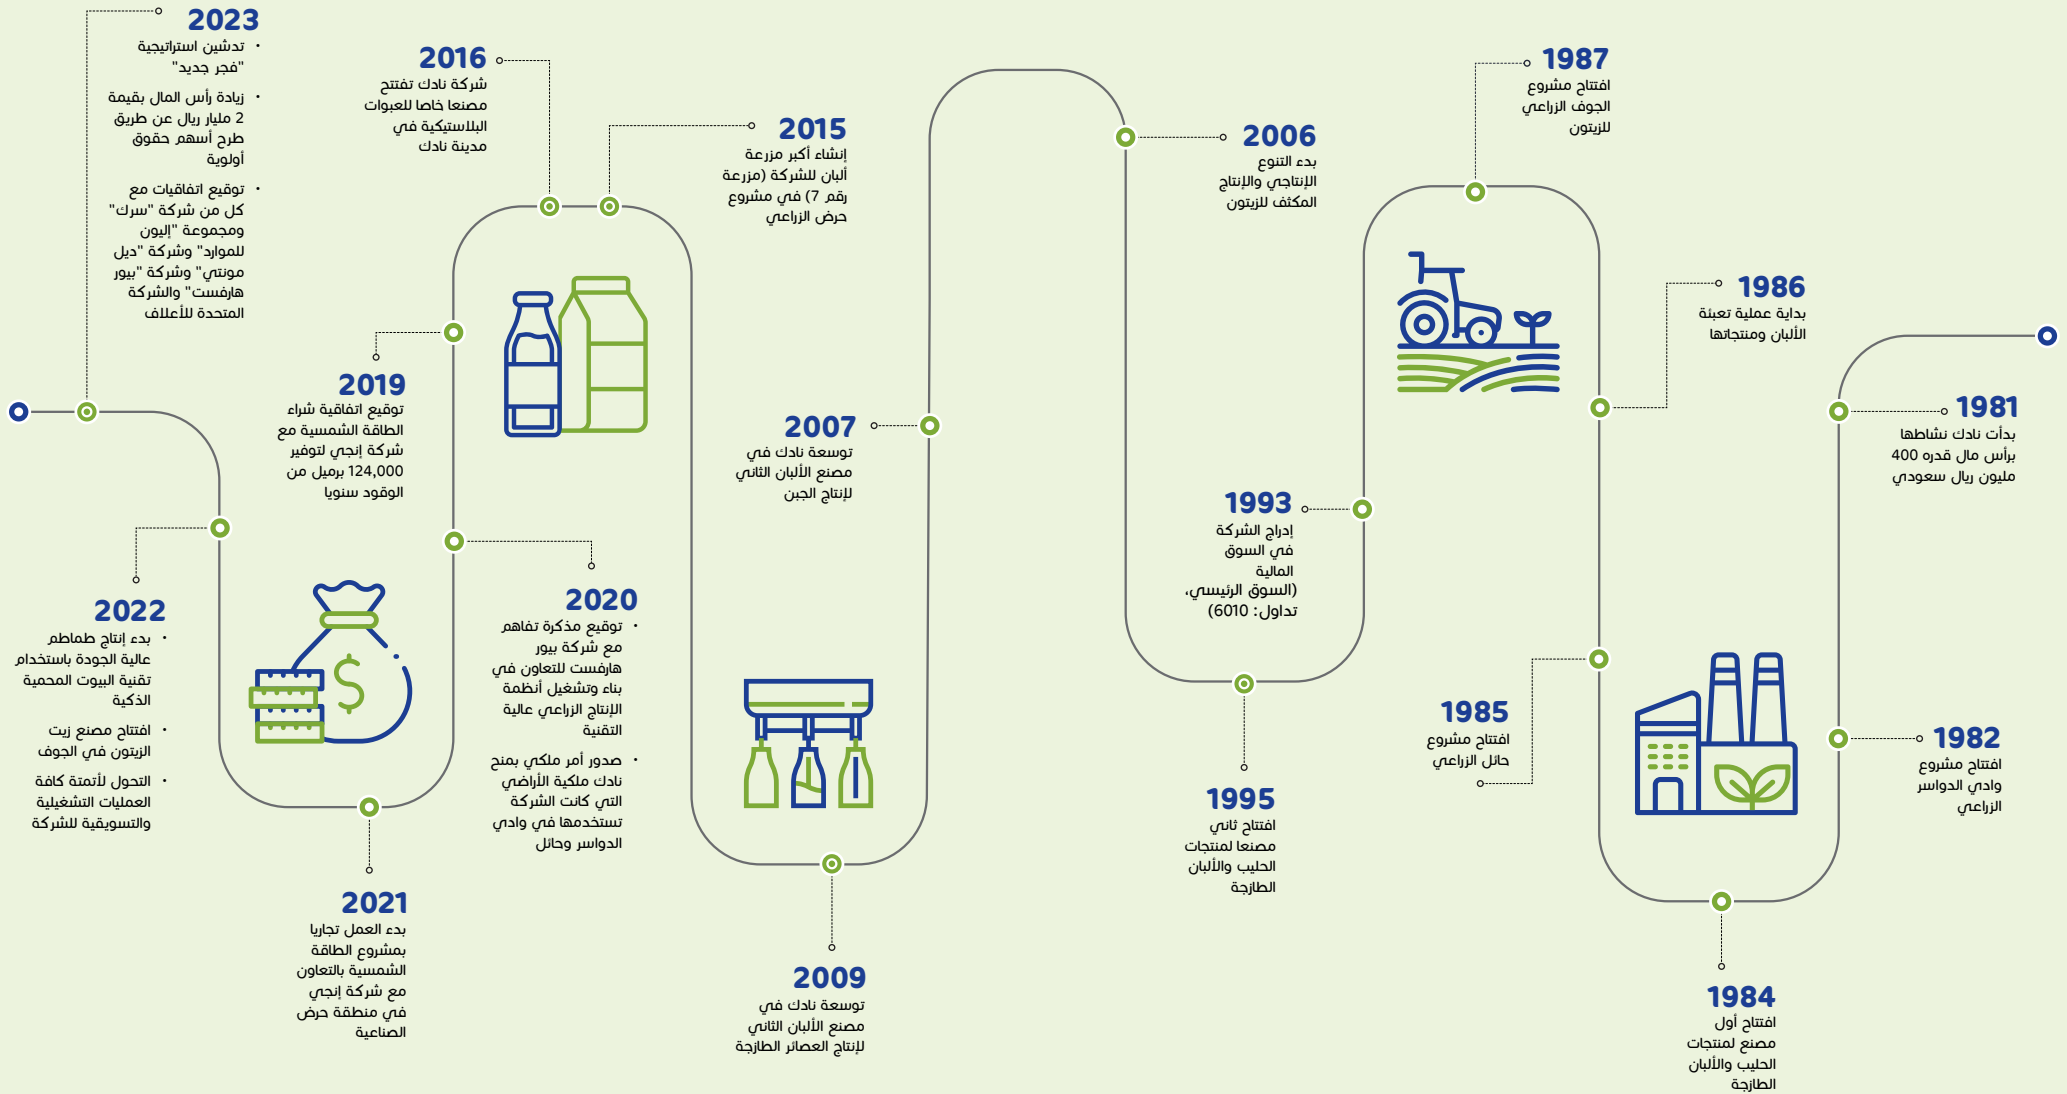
1981
بدأت نادك نشاطها برأس مال قدره 400 مليون ريال سعودي

1982
افتتاح مشروع وادي الدواسر الزراعي

1984
افتتاح أول مصنع لمنتجات الحليب والألبان الطازجة

1985
افتتاح مشروع حائل الزراعي

1986
بداية عملية تعبئة الألبان ومنتجاتها

1987
افتتاح مشروع الجوف الزراعي للزيتون

1993
إدراج الشركة في السوق المالية (السوق الرئيسي، تداول: 6010)

1995
افتتاح ثاني مصنعا لمنتجات الحليب والألبان الطازجة

2006
بدء التنوع الإنتاجي والإنتاج المكثف للزيتون

2007
توسعة نادك في مصنع الألبان الثاني لإنتاج الجبن

2009
توسعة نادك في مصنع الألبان الثاني لإنتاج العصائر الطازجة

2015
إنشاء أكبر مزرعة ألبان للشركة (مزرعة رقم 7) في مشروع حرض الزراعي

2016
شركة نادك تفتتح مصنعا خاصا للعبوات البلاستيكية في مدينة نادك

2019
توقيع اتفاقية شراء الطاقة الشمسية مع شركة إنجي لتوفير 124,000 برميل من الوقود سنويا

2020
• توقيع مذكرة تفاهم مع شركة بيور هارفست للتعاون في بناء وتشغيل أنظمة الإنتاج الزراعي عالية التقنية
• صدور أمر ملكي بمنح نادك ملكية الأراضي التي كانت الشركة تستخدمها في وادي الدواسر وحائل

2021
بدء العمل تجاريا بمشروع الطاقة الشمسية بالتعاون مع شركة إنجي في منطقة حرض الصناعية

2022
• بدء إنتاج طماطم عالية الجودة باستخدام تقنية البيوت المحمية الذكية
• افتتاح مصنع زيت الزيتون في الجوف
• التحول لأتمتة كافة العمليات التشغيلية والتسويقية للشركة

2023
• تدشين استراتيجية "فجر جديد"
• زيادة رأس المال بقيمة 2 مليار ريال عن طريق طرح أسهم حقوق أولوية
• توقيع اتفاقيات مع كل من شركة "سرك" ومجموعة "إليون للموارد" وشركة "ديل مونتي" وشركة "بيور هارفست" والشركة المتحدة للأعلاف